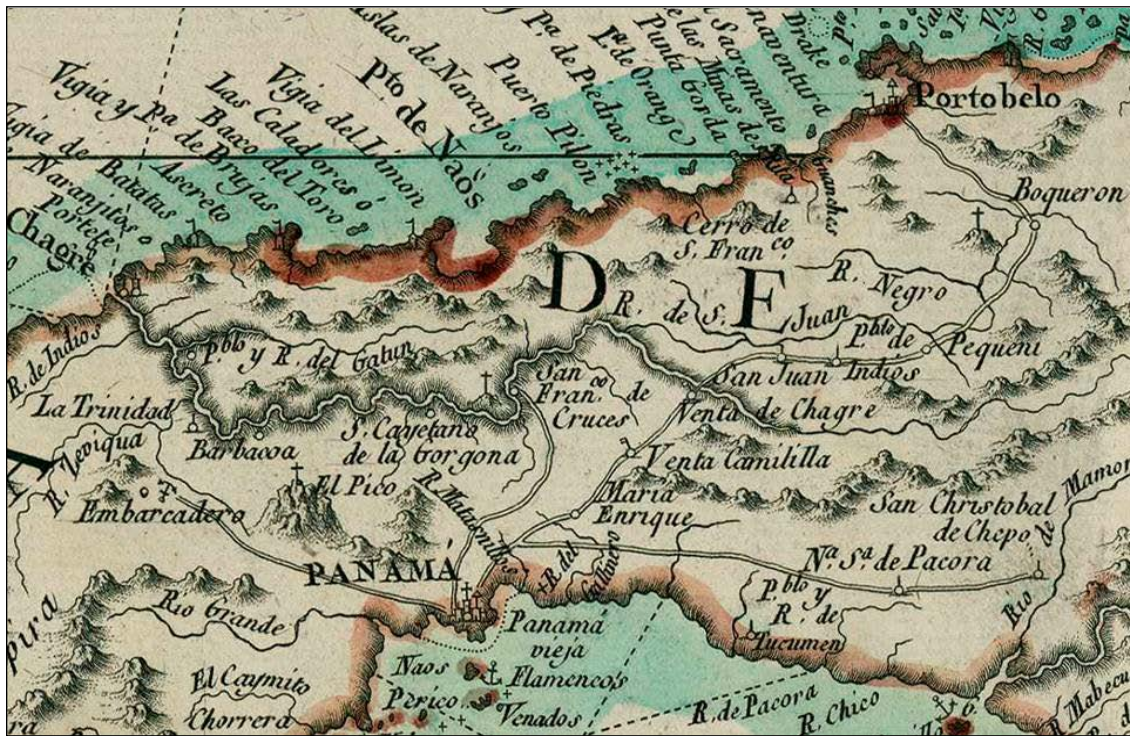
Vigia de Batatas
Vigia y Pa de Brujas
Naranjitos
Portete
Chagre
Las Caladores
Baxo del Toro
Arrecifo
Vigia del Limon
Islas de Naranjos
Pto de Naos
Puerto Pilon
Pa de Piedras
Pta de Orange
Punta Gorda
de las Minas
Sacramento
Buenaventura
Drake
Portobelo
Guanches
Boqueron
Cerro de S. Franco
D. de E.
R. de S. Juan
R. Negro
Pblo de Pequeni
R. de Indios
Pblo y R. del Gatun
San Franco de Cruces
San Juan Indios
Venta de Chagre
La Trinidad
Barbacoa
S. Cayetano de la Gorgona
Venta Camililla
R. Trinidad
El Pico
R. Matasnillos
Maria Enrique
San Christobal de Chepo
Mamoni
Embarcadero
PANAMA
R. del Gallinero
Na. Sa. de Pacora
Pblo y R. de Tucumen
Rio
Rio Grande
Panamá vieja
Naos
Flamencos
El Caymito
Perico
Venados
Chorrera
R. de Pacora
R. Chico
R. Mabecu
pira